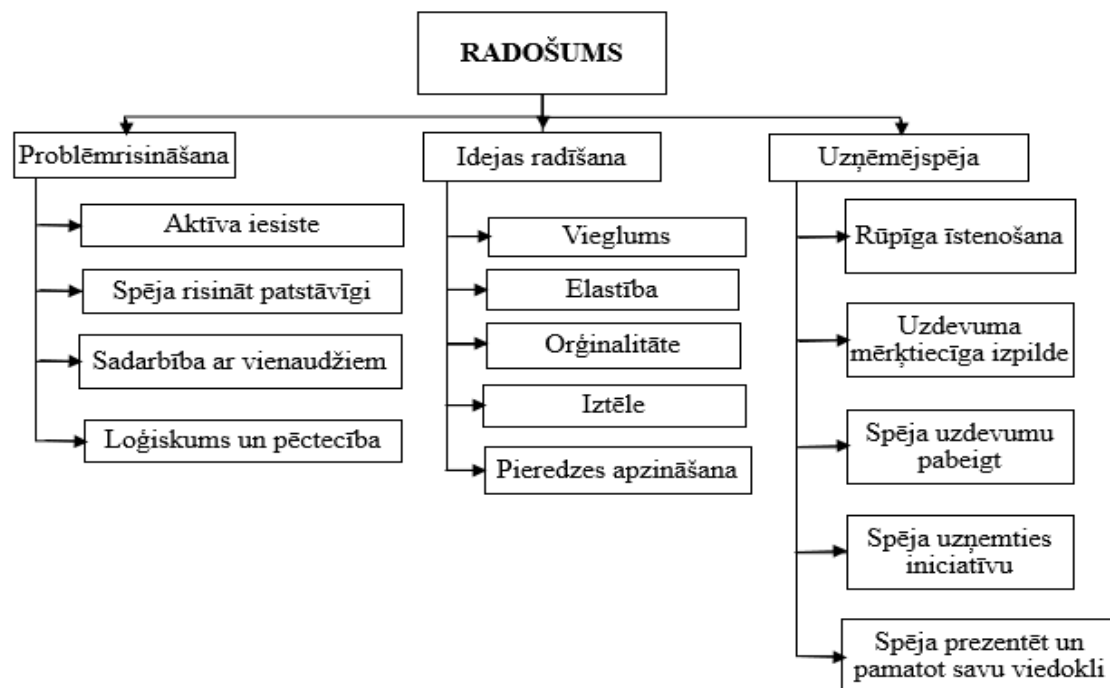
RADOŠUMS

Problēmrisināšana

Aktīva iesiste

Spēja risināt patstāvīgi

Sadarbība ar vienaudžiem

Loģiskums un pēctecība

Idejas radīšana

Vieglums

Elastība

Orģinalitāte

Iztēle

Pieredzes apzināšana

Uzņēmējspēja

Rūpīga īstenošana

Uzdevuma mērķtiecīga izpilde

Spēja uzdevumu pabeigt

Spēja uzņemties iniciatīvu

Spēja prezentēt un pamatot savu viedokli